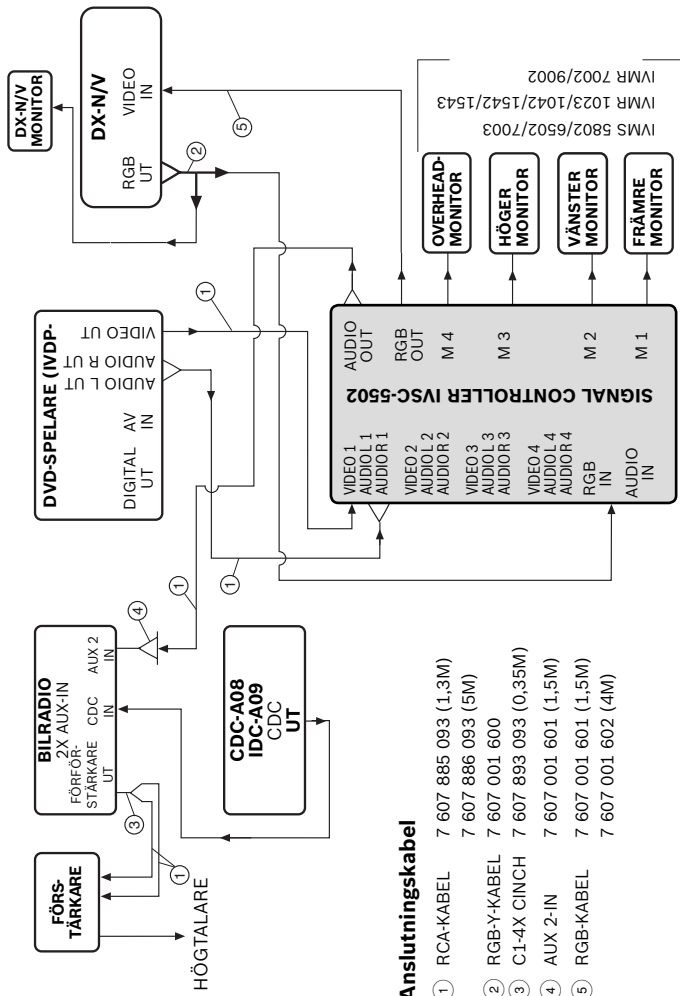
DX-N/V MONITOR

DX-N/V
RGB UT
VIDEO IN

IVMS 5802/6502/7003
IVMR 1023/1042/1542/1543
IVMR 7002/9002

OVERHEAD-MONITOR
HÖGER MONITOR
VÄNSTER MONITOR
FRÄMRE MONITOR

DVD-SPELARE (IVDP-
DIGITAL UT
AV IN
AUDIO L UT
AUDIO R UT
VIDEO UT

SIGNAL CONTROLLER IVSC-5502
VIDEO 1
AUDIO L 1
AUDIO R 1
VIDEO 2
AUDIO L 2
AUDIO R 2
VIDEO 3
AUDIO L 3
AUDIO R 3
VIDEO 4
AUDIO L 4
AUDIO R 4
RGB IN
AUDIO IN
AUDIO OUT
RGB OUT
M 4
M 3
M 2
M 1

FÖRS-TÄRKARE
HÖGTALARE

BILRADIO
2X AUX-IN
FÖRFÖR-STÄRKARE UT
CDC IN
AUX 2 IN

CDC-A08
IDC-A09
CDC
UT

1 2 3 4 5 1 1

Anslutningskabel
1 RCA-KABEL 7 607 885 093 (1,3M)
7 607 886 093 (5M)
2 RGB-Y-KABEL 7 607 001 600
3 C1-4X CINCH 7 607 893 093 (0,35M)
4 AUX 2-IN 7 607 001 601 (1,5M)
5 RGB-KABEL 7 607 001 601 (1,5M)
7 607 001 602 (4M)